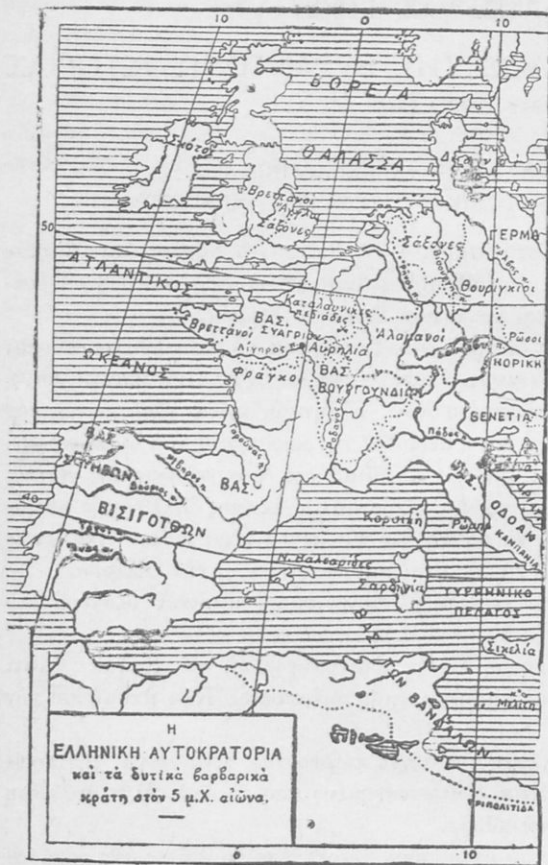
10
0
10
ΒΟΡΕΙΑ
ΘΑΛΑΣΣΑ
Σκώτοι
Βρεττανοί
Σάξονες
50
ΓΕΡΜ
Σάξονες
Θουριγκιοι
ΑΤΛΑΝΤΙΚΟΣ
ΒΑΣ.
ΣΥΑΓΡΙΟΥ
Βρεττανοί
Λίγηροι
Αυρηλία
Καταλαυνικά πεδιάδες
Αλαμανοί
Ρώσοι
ΝΟΡΙΚΗ
ΩΚΕΑΝΟΣ
Φράγκοι
ΒΑΣ.
ΒΟΥΡΓΟΥΝΔΙΩΝ
ΒΕΝΕΤΙΑ
ΒΑΣ.
ΣΟΥΗΒΩΝ
ΒΑΣ.
ΒΙΣΙΓΟΤΘΩΝ
ΟΔΟΑΚ
Κορσική
Ρώμη
Ν. Βαλεαρίδες
Σαρδηνία
ΤΥΡΡΗΝΙΚΟ ΠΕΛΑΓΟΣ
ΒΑΣ.
ΤΩΝ ΒΑΝΔΑΛΩΝ
Σικελία
Η
ΕΛΛΗΝΙΚΗ ΑΥΤΟΚΡΑΤΟΡΙΑ
καὶ τὰ δυτικὰ βαρβαρικὰ κράτη στὸν 5 μ.Χ. αἰῶνα.
ΤΡΙΠΟΛΙΤΙΔΑ
0
10